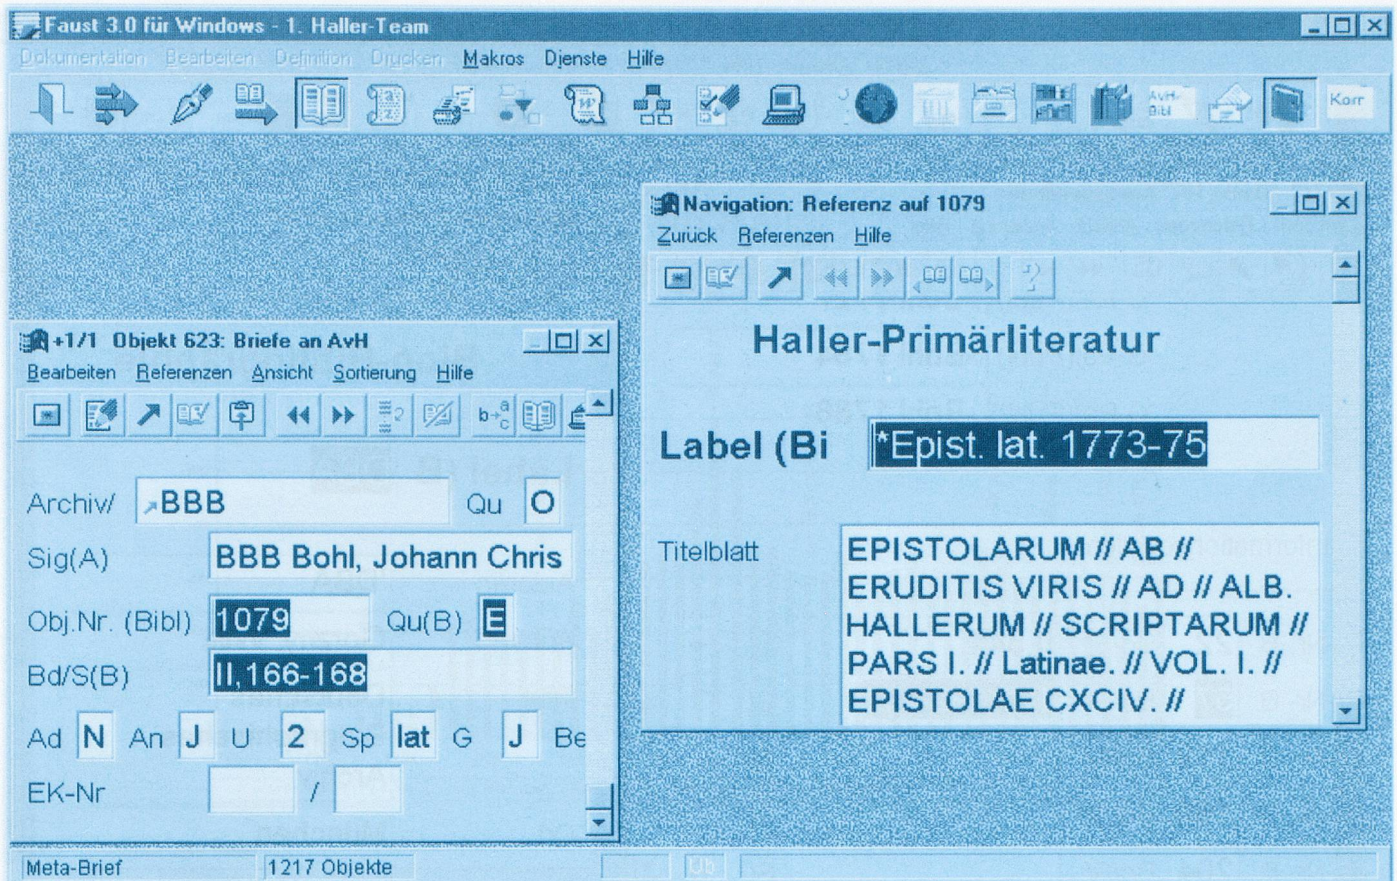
Faust 3.0 für Windows - 1. Haller-Team

Dokumentation Bearbeiten Definition Drucken Makros Dienste Hilfe

AvH-Bibl Korr

Navigation: Referenz auf 1079

Zurück Referenzen Hilfe

Haller-Primärliteratur

Label (Bi *Epist. lat. 1773-75

Titelblatt EPISTOLARUM // AB // ERUDITIS VIRIS // AD // ALB. HALLERUM // SCRIPTARUM // PARS I. // Latinae. // VOL. I. // EPISTOLAE CXCIV. //

+1/1 Objekt 623: Briefe an AvH

Bearbeiten Referenzen Ansicht Sortierung Hilfe

Archiv/ BBB Qu O

Sig(A) BBB Bohl, Johann Chris

Obj.Nr. (Bibl) 1079 Qu(B) E

Bd/S(B) II,166-168

Ad N An J U 2 Sp lat G J Be

EK-Nr /

Meta-Brief 1217 Objekte Üb